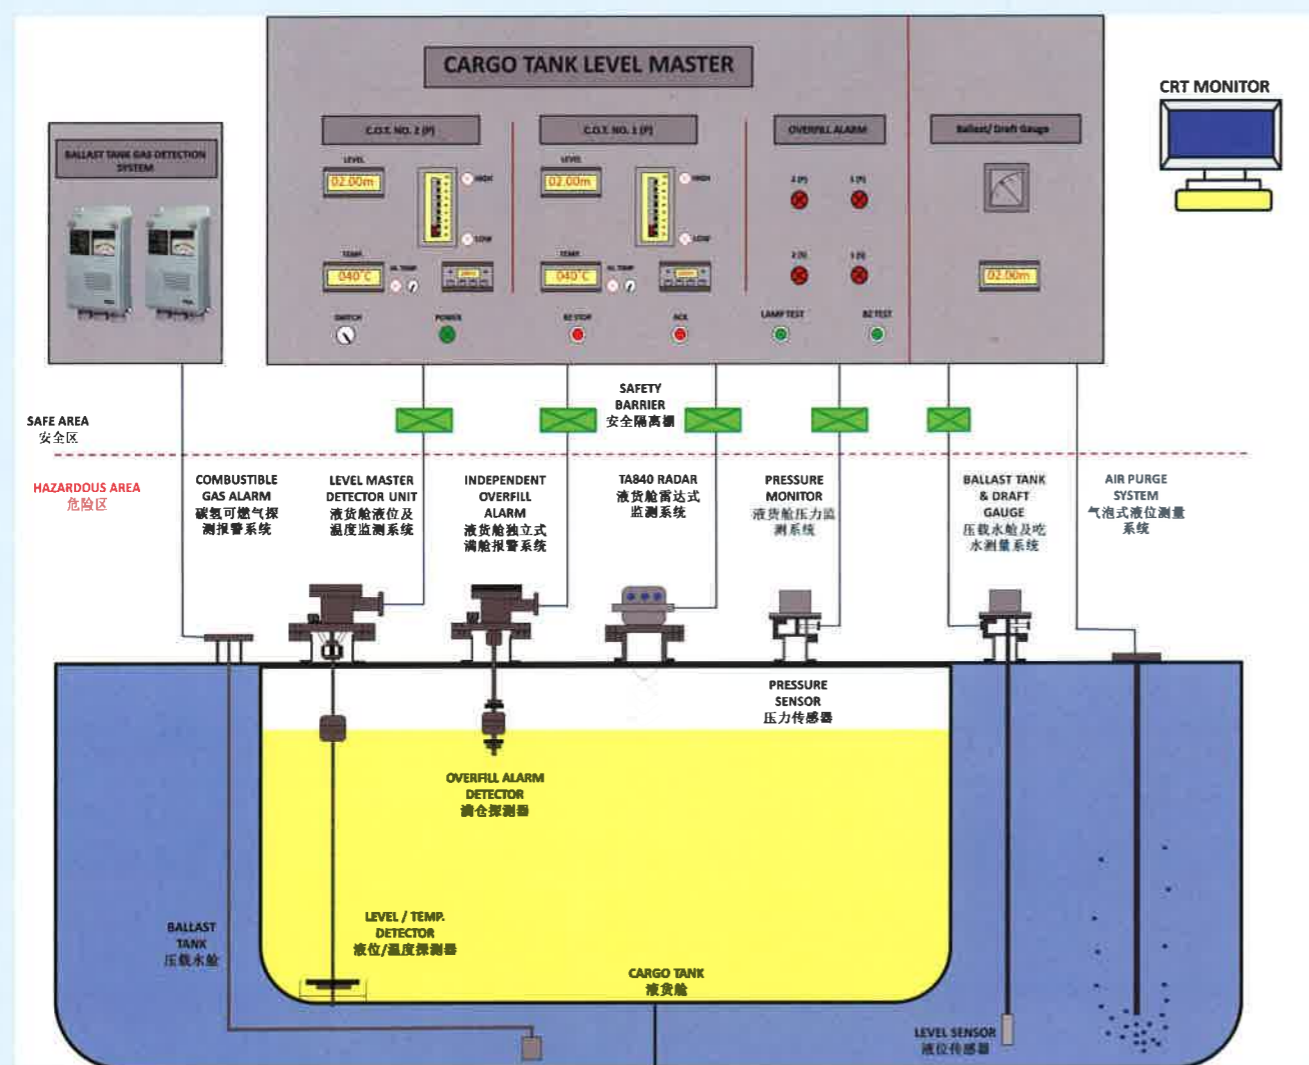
CARGO TANK LEVEL MASTER

BALLAST TANK GAS DETECTION SYSTEM

C.O.T. NO. 2 (P)

LEVEL

02.00m

HIGH

LOW

TEMP

040°C

HL TEMP

C.O.T. NO. 1 (P)

LEVEL

02.00m

HIGH

LOW

TEMP

040°C

HL TEMP

OVERFILL ALARM

2 (P)

1 (P)

2 (S)

1 (S)

Ballast/ Draft Gauge

02.00m

SWITCH

POWER

BZ STOP

ACK

LAMP TEST

BZ TEST

CRT MONITOR

SAFETY BARRIER
安全隔离栅

SAFE AREA
安全区

HAZARDOUS AREA
危险区

COMBUSTIBLE GAS ALARM
碳氢可燃气探测报警系统

LEVEL MASTER DETECTOR UNIT
液货舱液位及温度监测系统

INDEPENDENT OVERFILL ALARM
液货舱独立式满舱报警系统

TA840 RADAR
液货舱雷达式监测系统

PRESSURE MONITOR
液货舱压力监测系统

BALLAST TANK & DRAFT GAUGE
压载水舱及吃水测量系统

AIR PURGE SYSTEM
气泡式液位测量系统

PRESSURE SENSOR
压力传感器

OVERFILL ALARM DETECTOR
满仓探测器

LEVEL / TEMP. DETECTOR
液位/温度探测器

BALLAST TANK
压载水舱

CARGO TANK
液货舱

LEVEL SENSOR
液位传感器